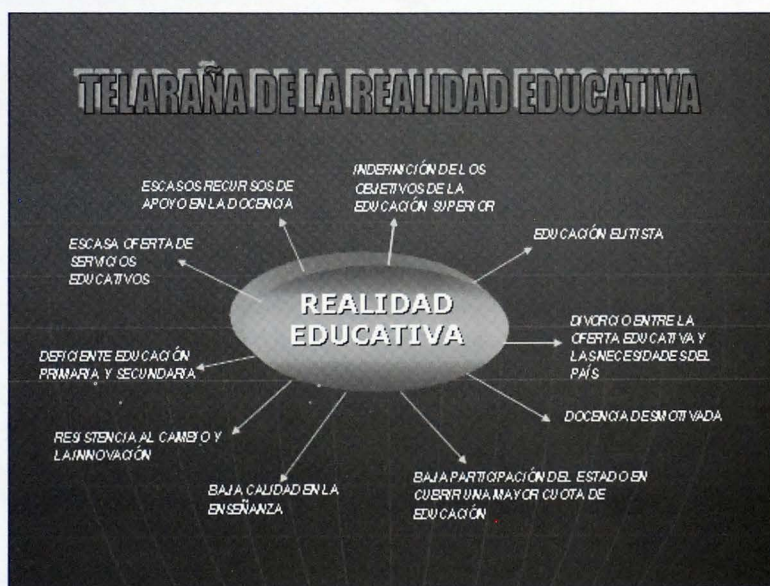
TELARAÑA DE LA REALIDAD EDUCATIVA

REALIDAD EDUCATIVA

INDEFINICIÓN DE LOS OBJETIVOS DE LA EDUCACIÓN SUPERIOR

EDUCACIÓN ELITISTA

DIVORCIO ENTRE LA OFERTA EDUCATIVA Y LAS NECESIDADES DEL PAÍS

DOCENCIA DESMOTIVADA

BAJA PARTICIPACIÓN DEL ESTADO EN CUBRIR UNA MAYOR CUOTA DE EDUCACIÓN

BAJA CALIDAD EN LA ENSEÑANZA

RESISTENCIA AL CAMBIO Y LA INNOVACIÓN

DEFICIENTE EDUCACIÓN PRIMARIA Y SECUNDARIA

ESCASA OFERTA DE SERVICIOS EDUCATIVOS

ESCASOS RECURSOS DE APOYO EN LA DOCENCIA